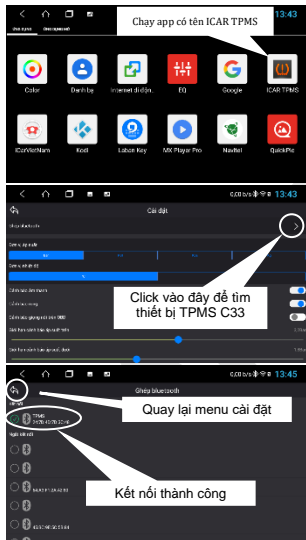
13:43

Chạy app có tên ICAR TPMS

Color
Danh bạ
Internet di động
EQ
Google
ICAR TPMS
ICarVietNam
Kodi
Laban Key
MX Player Pro
Navitel
QuickPic

13:43

Cài đặt

Ghép bluetooth

Click vào đây để tìm thiết bị TPMS C33

13:45

Ghép bluetooth

TPMS

Quay lại menu cài đặt

Kết nối thành công